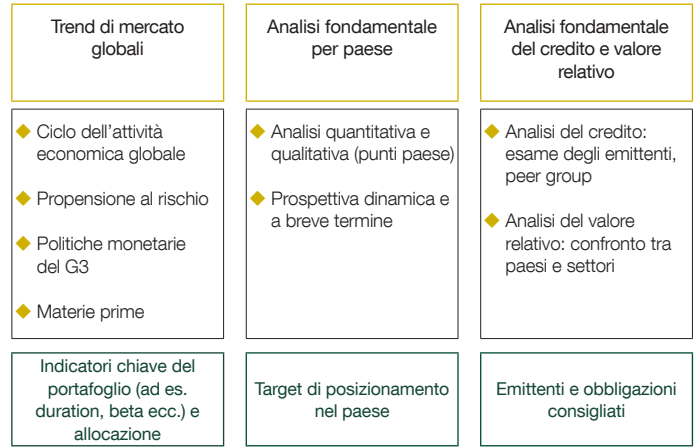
Trend di mercato globali

Ciclo dell’attività economica globale

Propensione al rischio

Politiche monetarie del G3

Materie prime

Indicatori chiave del portafoglio (ad es. duration, beta ecc.) e allocazione

Analisi fondamentale per paese

Analisi quantitativa e qualitativa (punti paese)

Prospettiva dinamica e a breve termine

Target di posizionamento nel paese

Analisi fondamentale del credito e valore relativo

Analisi del credito: esame degli emittenti, peer group

Analisi del valore relativo: confronto tra paesi e settori

Emittenti e obbligazioni consigliati